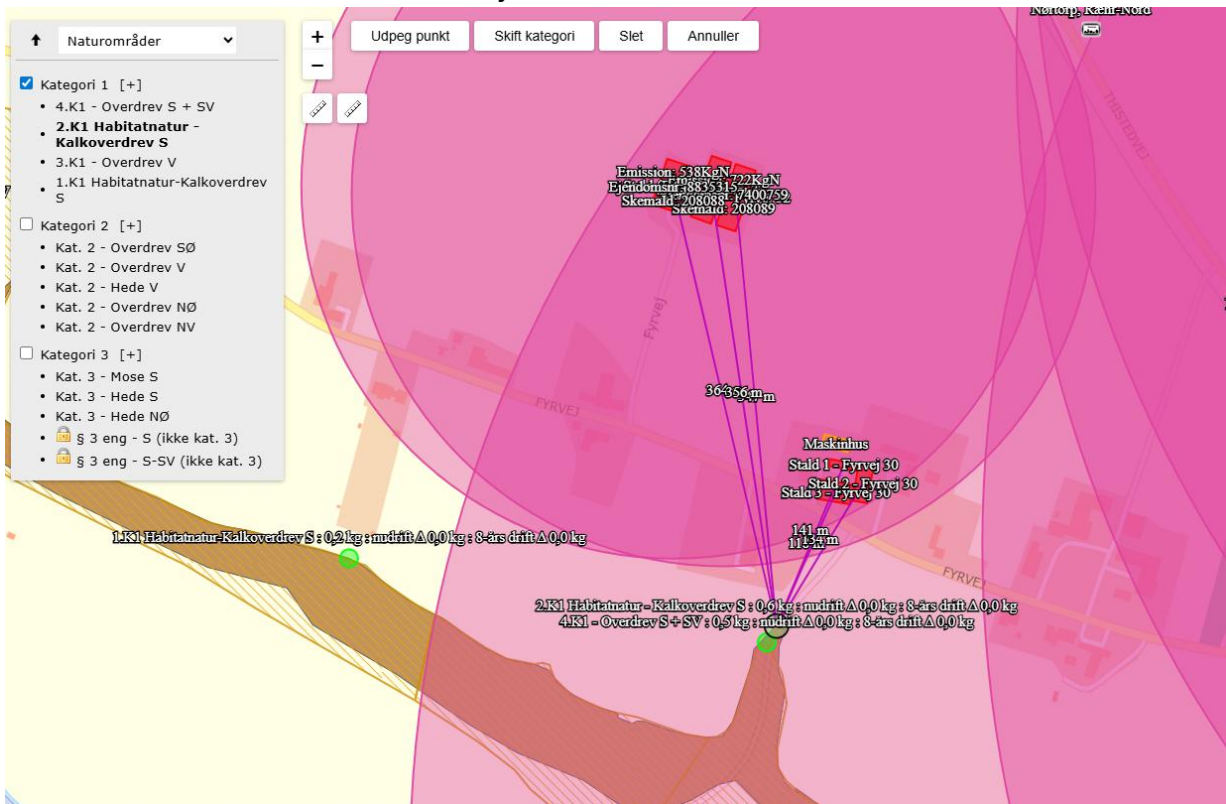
Naturområder

Kategori 1 [+]
- 4.K1 - Overdrev S + SV
- 2.K1 Habitatnatur - Kalkoverdrev S
- 3.K1 - Overdrev V
- 1.K1 Habitatnatur-Kalkoverdrev S

Kategori 2 [+]
- Kat. 2 - Overdrev SØ
- Kat. 2 - Overdrev V
- Kat. 2 - Hede V
- Kat. 2 - Overdrev NØ
- Kat. 2 - Overdrev NV

Kategori 3 [+]
- Kat. 3 - Mose S
- Kat. 3 - Hede S
- Kat. 3 - Hede NØ
- § 3 eng - S (ikke kat. 3)
- § 3 eng - S-SV (ikke kat. 3)

+
−

Udpeg punkt
Skift kategori
Slet
Annuller

Nørtorp, Kæft-Nord

THISTEDVEJ

Emission: 538KgN
722KgN
Ejendomsnr: 8835315
7400759
Skemald: 208088
Skemald: 208089

Fyrvej

FYRVEJ

364356 m

Maskinhus
Stald 1 - Fyrvej 30
Stald 2 - Fyrvej 30
Stald 3 - Fyrvej 30

141 m
1134 m

FYRVEJ

1.K1 Habitatnatur-Kalkoverdrev S : 0,2 kg : nudrift Δ 0,0 kg : 8-års drift Δ 0,0 kg

2.K1 Habitatnatur - Kalkoverdrev S : 0,6 kg : nudrift Δ 0,0 kg : 8-års drift Δ 0,0 kg
4.K1 - Overdrev S + SV : 0,5 kg : nudrift Δ 0,0 kg : 8-års drift Δ 0,0 kg